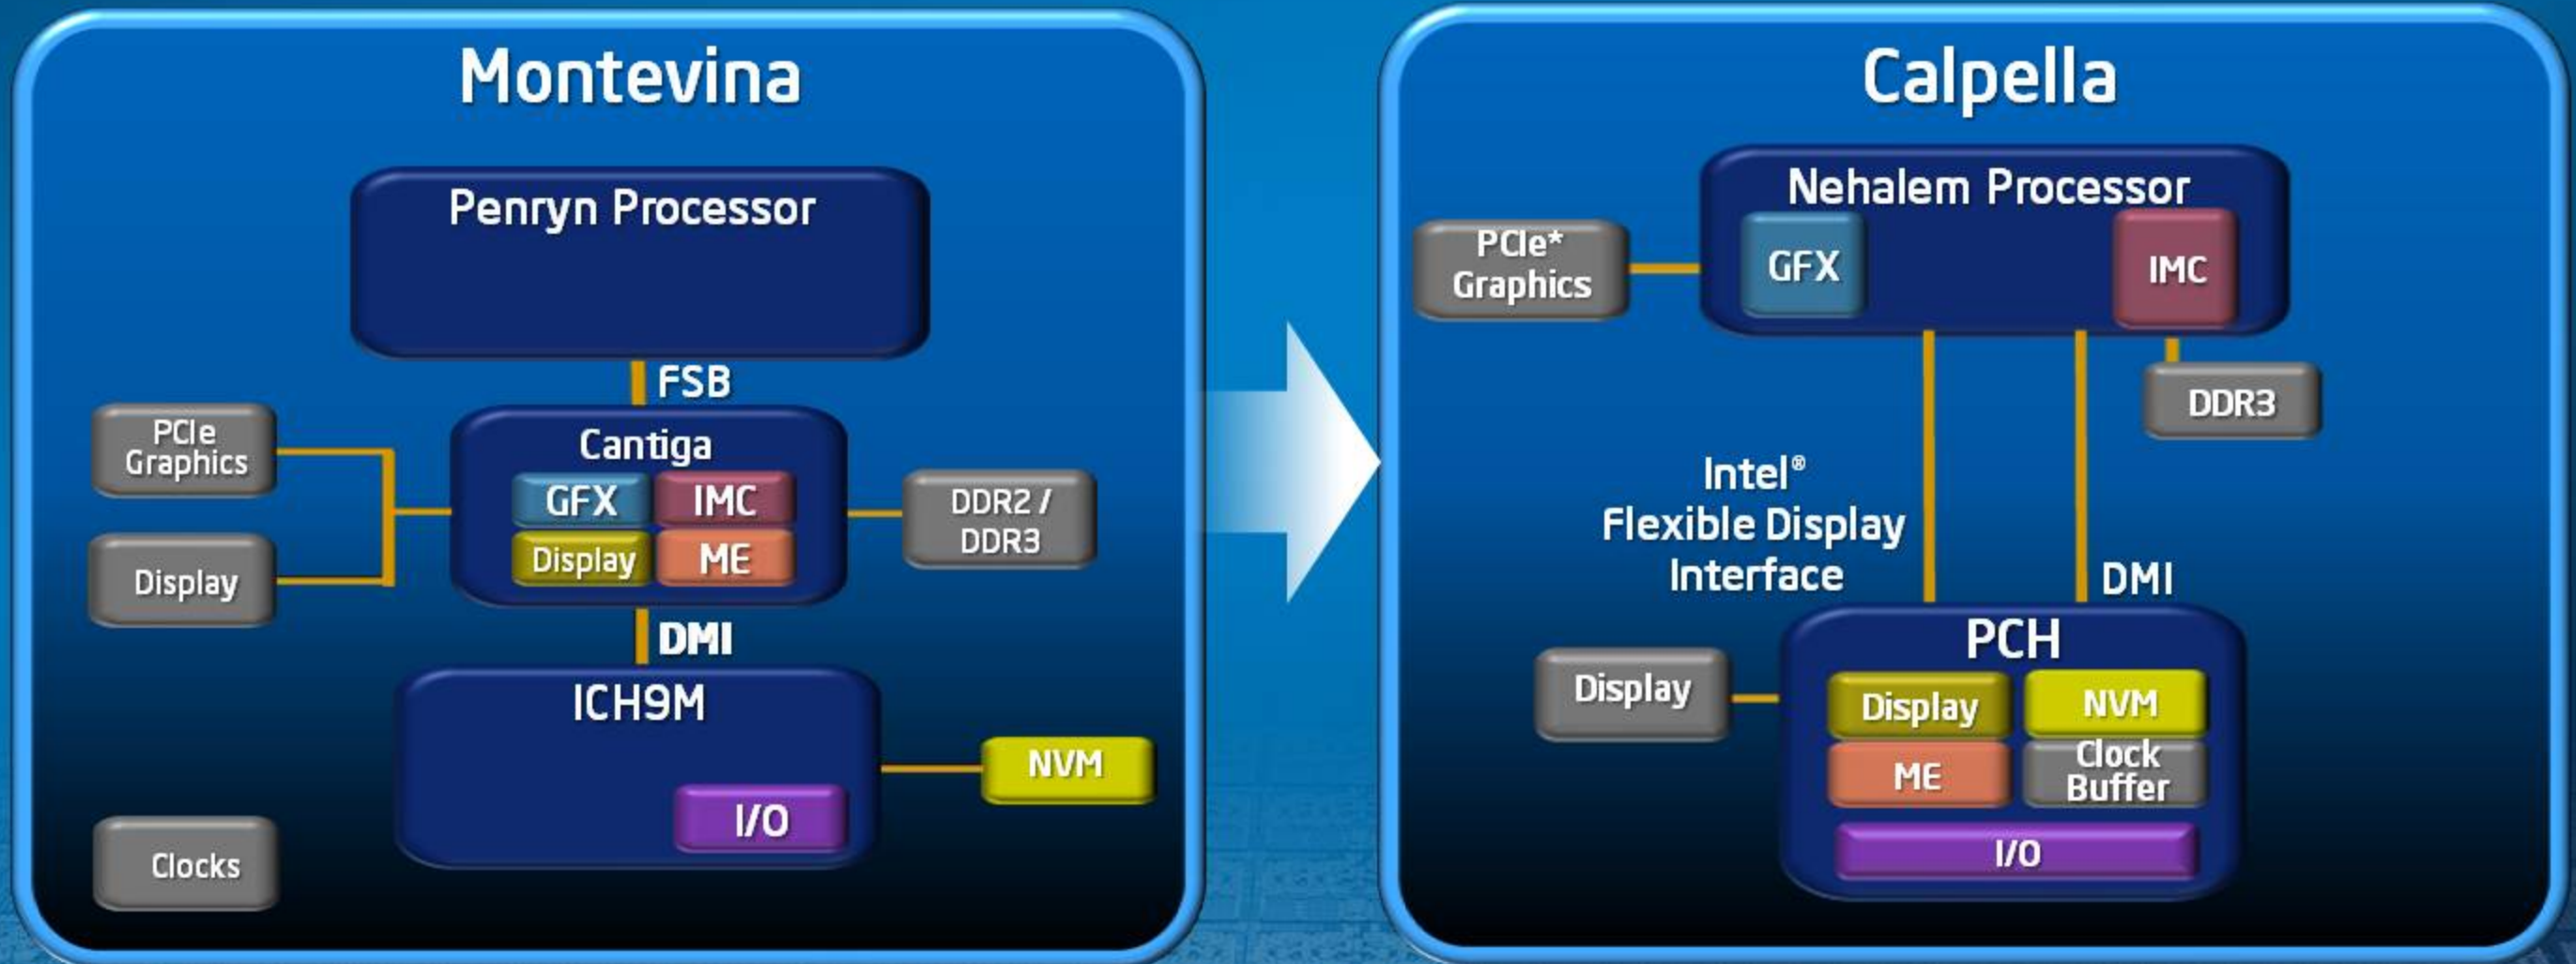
Montevina

Penryn Processor

FSB

PCIe Graphics

Cantiga

GFX

IMC

Display

ME

DDR2 / DDR3

Display

DMI

ICH9M

NVM

I/O

Clocks

Calpella

Nehalem Processor

PCIe* Graphics

GFX

IMC

DDR3

Intel® Flexible Display Interface

DMI

PCH

Display

Display

NVM

ME

Clock Buffer

I/O